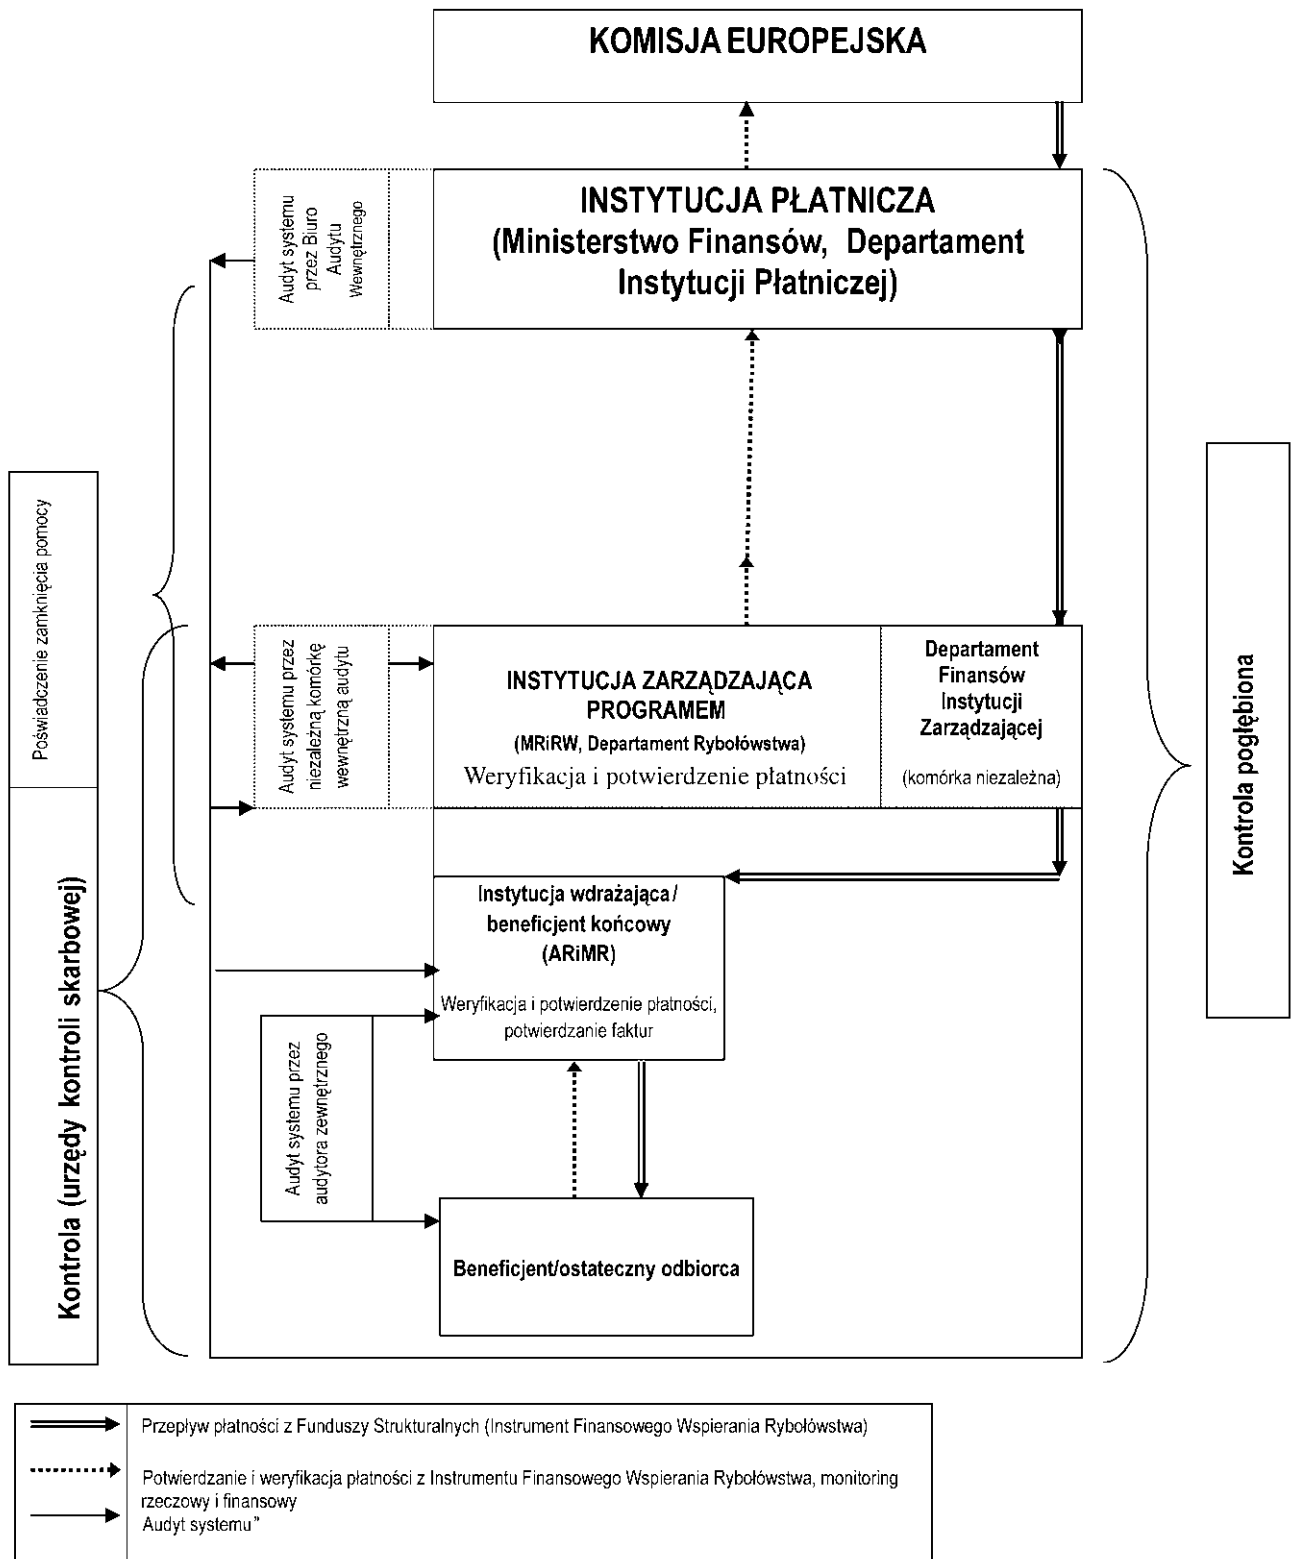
KOMISJA EUROPEJSKA

Audyt systemu przez Biuro Audytu Wewnętrznego

INSTYTUCJA PŁATNICZA (Ministerstwo Finansów, Departament Instytucji Płatniczej)

Poświadczenie zamknięcia pomocy

Kontrola (urzędy kontroli skarbowej)

Audyt systemu przez niezależną komórkę wewnętrzną audytu

INSTYTUCJA ZARZĄDZAJĄCA PROGRAMEM
(MRiRW, Departament Rybołówstwa)
Weryfikacja i potwierdzenie płatności

Departament Finansów Instytucji Zarządzającej
(komórka niezależna)

Kontrola pogłębiona

Instytucja wdrażająca / beneficjent końcowy (ARiMR)
Weryfikacja i potwierdzenie płatności, potwierdzanie faktur

Audyt systemu przez audytora zewnętrznego

Beneficjent/ostateczny odbiorca

| | |
|---|---|
| ⟹ | Przepływ płatności z Funduszy Strukturalnych (Instrument Finansowego Wspierania Rybołówstwa) |
| ⋯→ | Potwierdzanie i weryfikacja płatności z Instrumentu Finansowego Wspierania Rybołówstwa, monitoring rzeczowy i finansowy |
| → | Audyt systemu" |